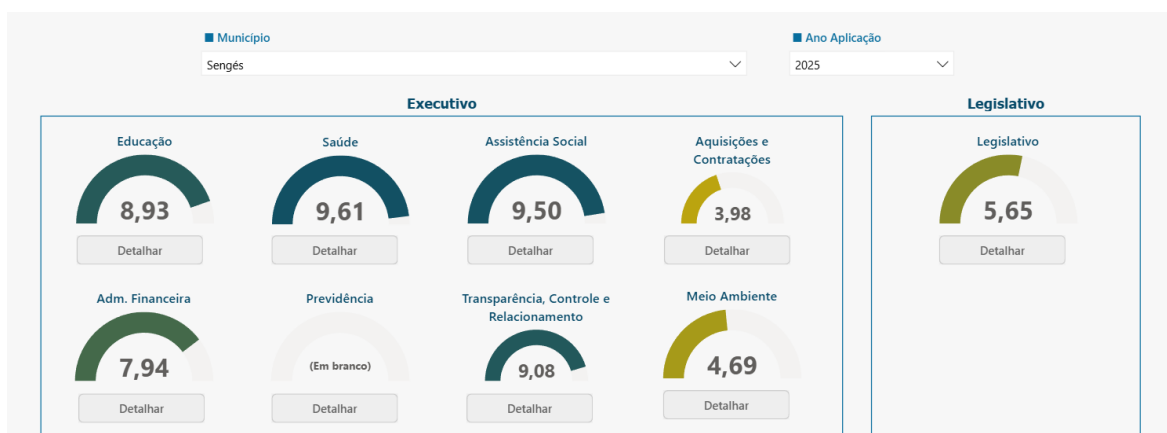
Município
Sengés

Ano Aplicação
2025

Executivo

Educação
8,93
Detalhar

Saúde
9,61
Detalhar

Assistência Social
9,50
Detalhar

Aquisições e Contratações
3,98
Detalhar

Adm. Financeira
7,94
Detalhar

Previdência
(Em branco)
Detalhar

Transparência, Controle e Relacionamento
9,08
Detalhar

Meio Ambiente
4,69
Detalhar

Legislativo

Legislativo
5,65
Detalhar